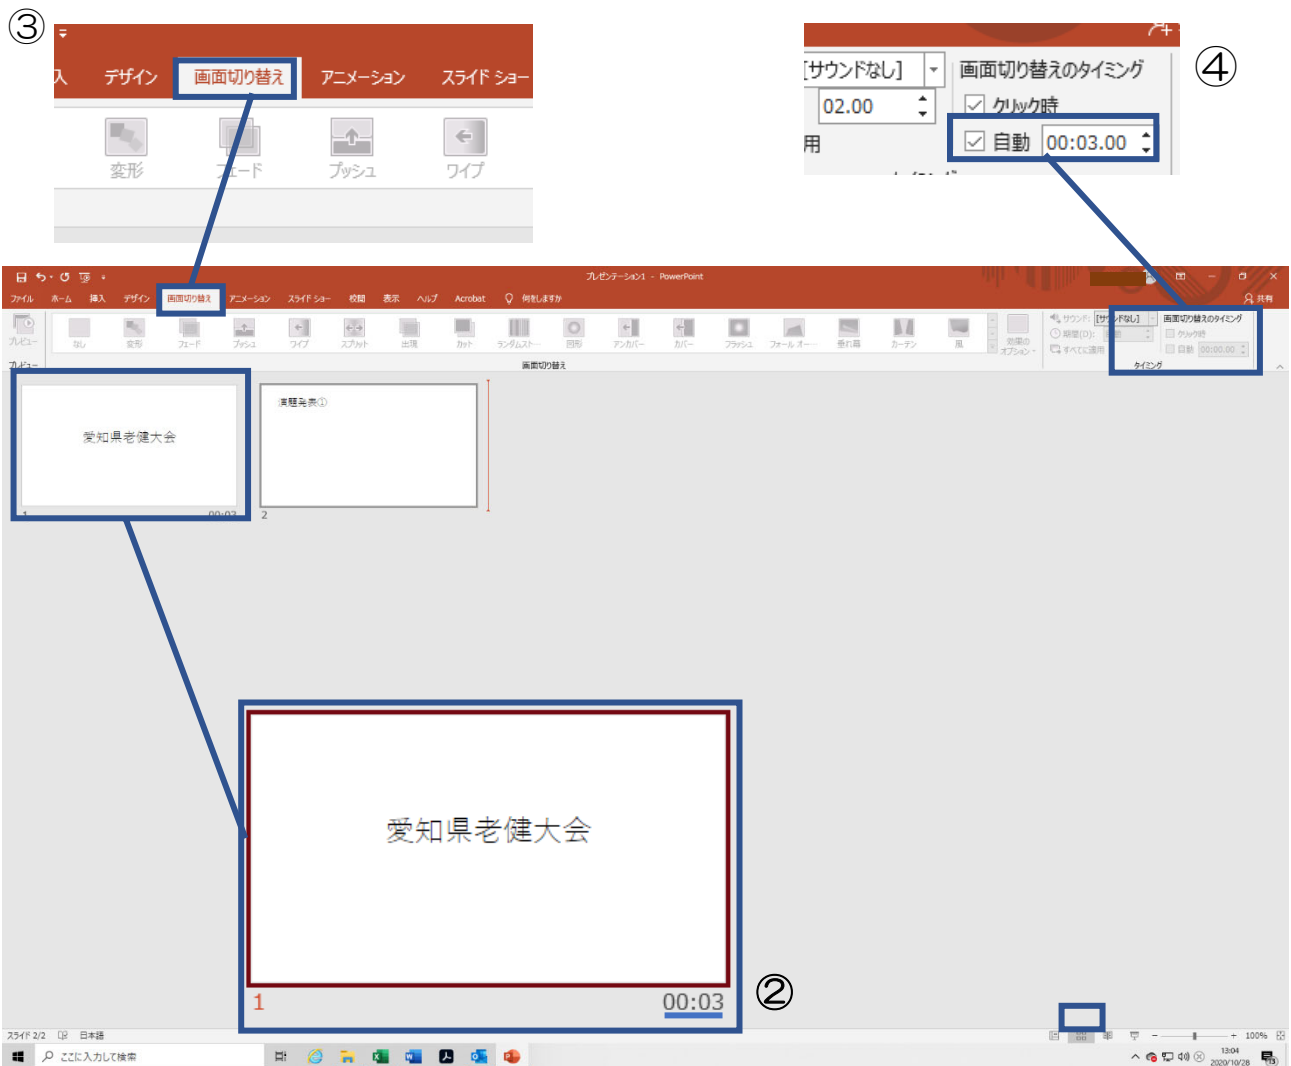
③

入 デザイン 画面切り替え アニメーション スライド ショー

変形 フェード プッシュ ワイプ

[サウンドなし] 画面切り替えのタイミング
02.00 クリック時
用 自動 00:03.00

④

プレゼンテーション1 - PowerPoint

ファイル ホーム 挿入 デザイン 画面切り替え アニメーション スライド ショー 校閲 表示 ヘルプ Acrobat 何をしますか 共有

プレビュー なし 変形 フェード プッシュ ワイプ スプリット 出現 カット ランダムストライプ 図形 アンカバー カバー フラッシュ フォール オーバー 垂れ幕 カーテン 風 効果のオプション

サウンド: [サウンドなし] 期間(D): すべてに適用 画面切り替えのタイミング クリック時 自動 00:00.00

プレビュー 画面切り替え タイミング

愛知県老健大会

1 00:03

演題発表①

2

愛知県老健大会

1 00:03

②

スライド 2/2 日本語 100%

ここに入力して検索

13:04 2020/10/28